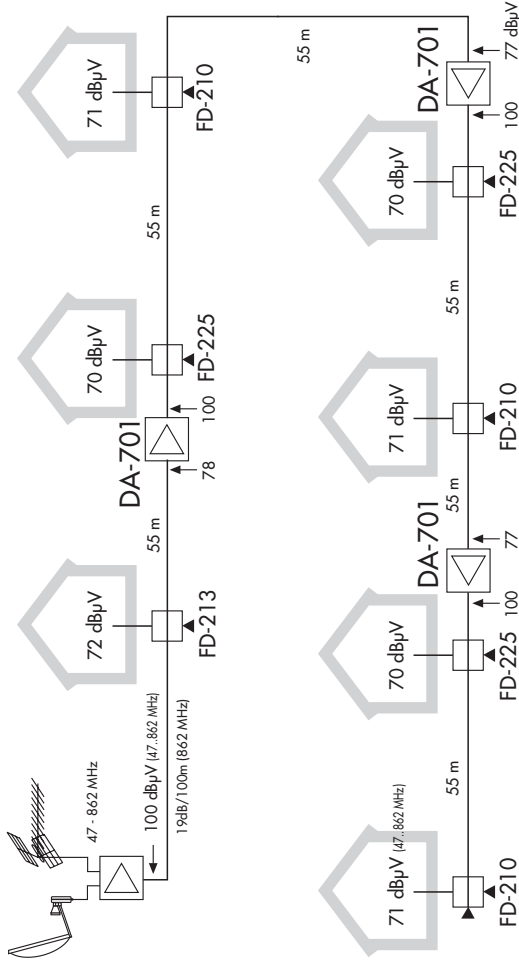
47 - 862 MHz
100 dBµV (47..862 MHz)
19dB/100m (862 MHz)
72 dBµV
FD-213
55 m
DA-701
78
100
70 dBµV
FD-225
55 m
71 dBµV
FD-210
55 m
77 dBµV
100
DA-701
70 dBµV
FD-225
55 m
71 dBµV
FD-210
55 m
DA-701
77
100
70 dBµV
FD-225
55 m
71 dBµV (47..862 MHz)
FD-210